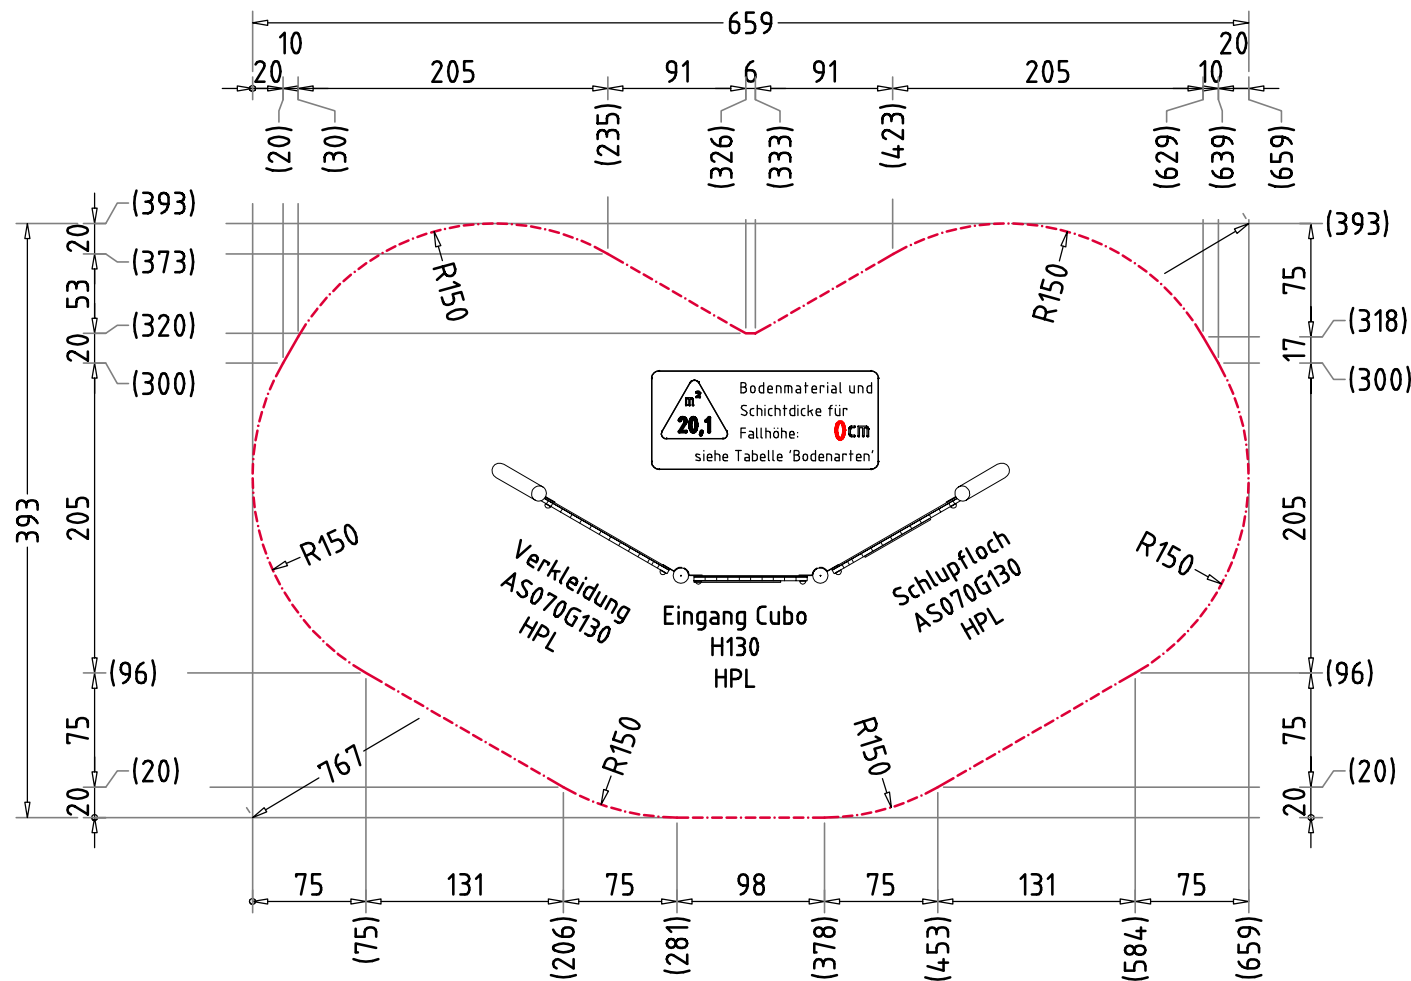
659

10
20
205
91
6
91
205
10
20

(20)
(30)
(235)
(326)
(333)
(423)
(629)
(639)
(659)

(393)
20
(373)
53
(320)
20
(300)
393
205
(96)
75
(20)
20

(393)
75
(318)
17
(300)
205
(96)
75
(20)
20

R150
R150
R150
R150
R150
R150
767

$m^2$
20,1
Bodenmaterial und Schichtdicke für Fallhöhe: 0cm
siehe Tabelle 'Bodenarten'

Verkleidung
AS070G130
HPL

Eingang Cubo
H130
HPL

Schlupfloch
AS070G130
HPL

75
131
75
98
75
131
75

(75)
(206)
(281)
(378)
(453)
(584)
(659)